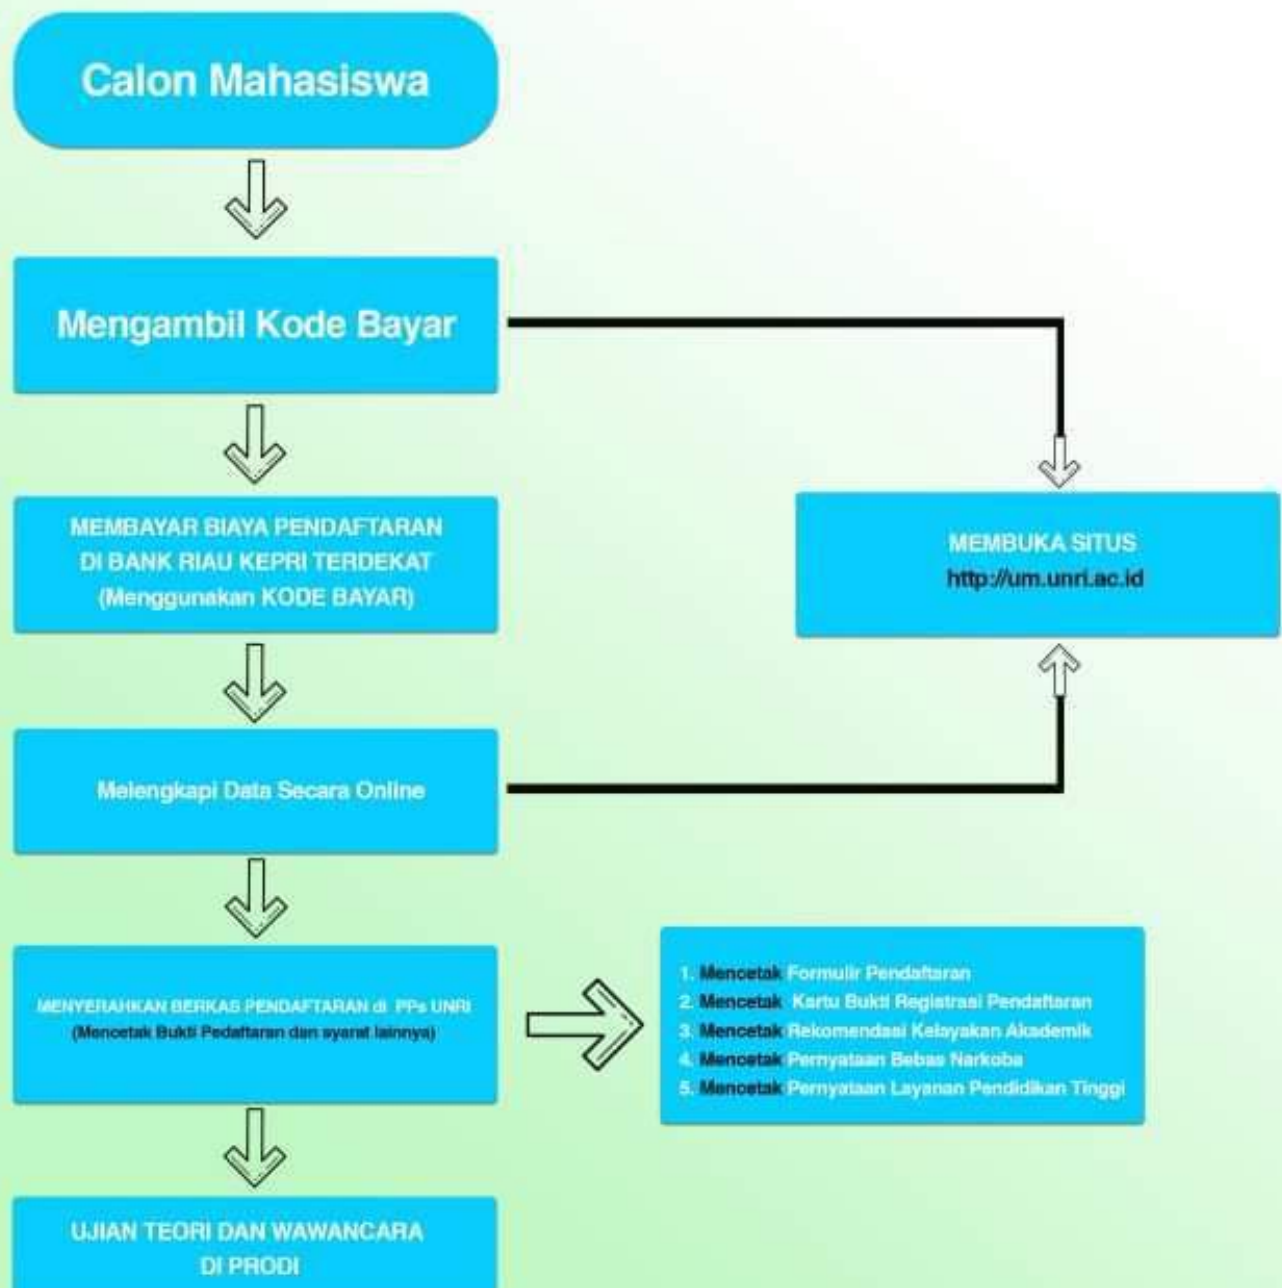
Calon Mahasiswa

Mengambil Kode Bayar

MEMBAYAR BIAYA PENDAFTARAN DI BANK RIAU KEPRI TERDEKAT (Menggunakan KODE BAYAR)

Melengkapi Data Secara Online

MENYERAHKAN BERKAS PENDAFTARAN di PPs UNRI (Mencetak Bukti Pedaftaran dan syarat lainnya)

UJIAN TEORI DAN WAWANCARA DI PRODI

MEMBUKA SITUS http://um.unri.ac.id

1. Mencetak Formulir Pendaftaran
2. Mencetak Kartu Bukti Registrasi Pendaftaran
3. Mencetak Rekomendasi Kelayakan Akademik
4. Mencetak Pernyataan Bebas Narkoba
5. Mencetak Pernyataan Layanan Pendidikan Tinggi